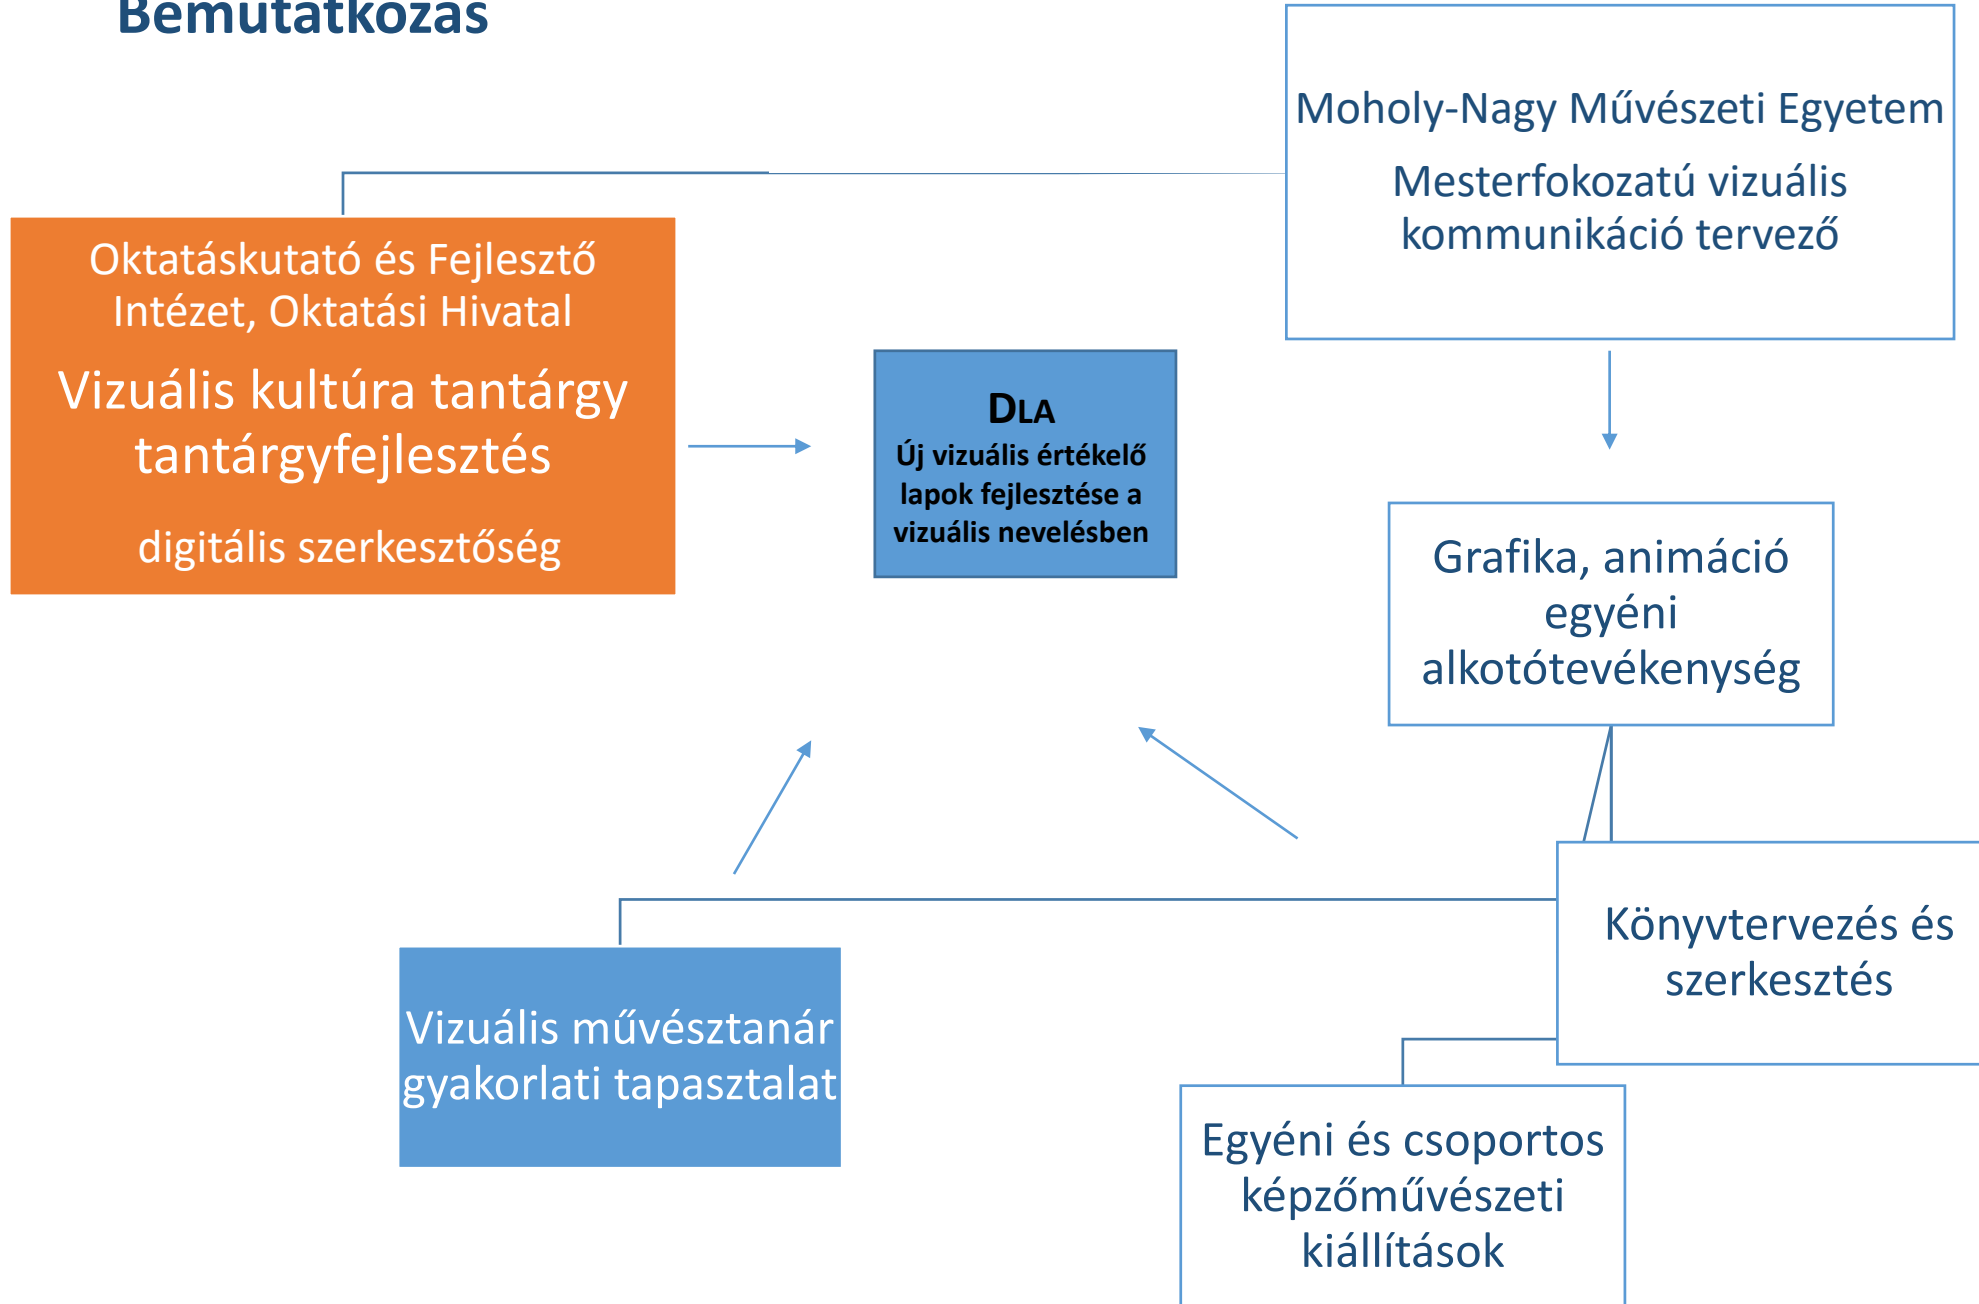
Bemutatkozás

Moholy-Nagy Művészeti Egyetem

Mesterfokozatú vizuális kommunikáció tervező

Oktatáskutató és Fejlesztő Intézet, Oktatási Hivatal

Vizuális kultúra tantárgy tantárgyfejlesztés

digitális szerkesztőség

DLA
Új vizuális értékelő lapok fejlesztése a vizuális nevelésben

Grafika, animáció egyéni alkotótevékenység

Könyvtervezés és szerkesztés

Vizuális művésztanár gyakorlati tapasztalat

Egyéni és csoportos képzőművészeti kiállítások